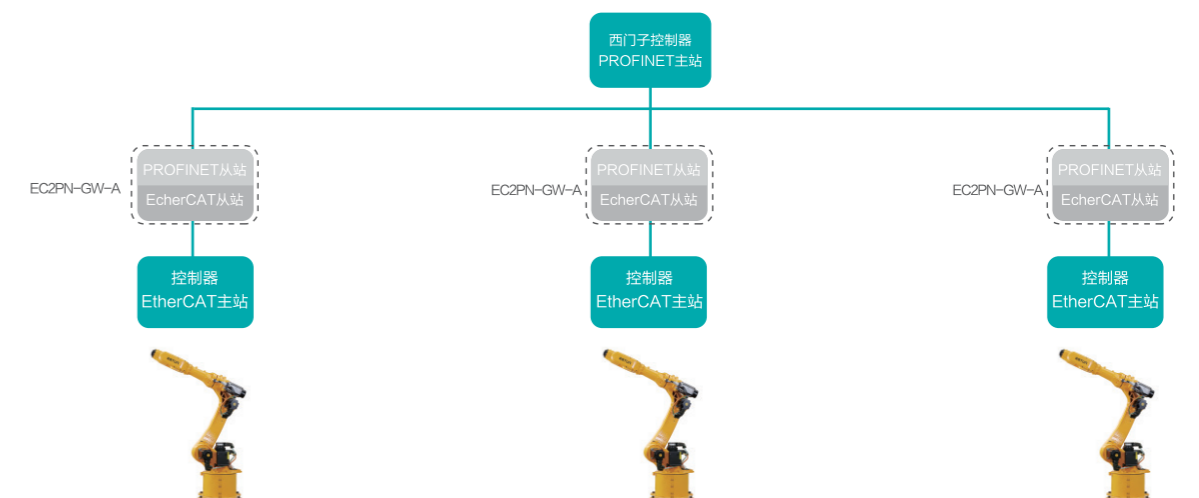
西门子控制器
PROFINET主站

EC2PN-GW-A
PROFINET从站
EcherCAT从站

控制器
EtherCAT主站

EC2PN-GW-A
PROFINET从站
EcherCAT从站

控制器
EtherCAT主站

EC2PN-GW-A
PROFINET从站
EcherCAT从站

控制器
EtherCAT主站